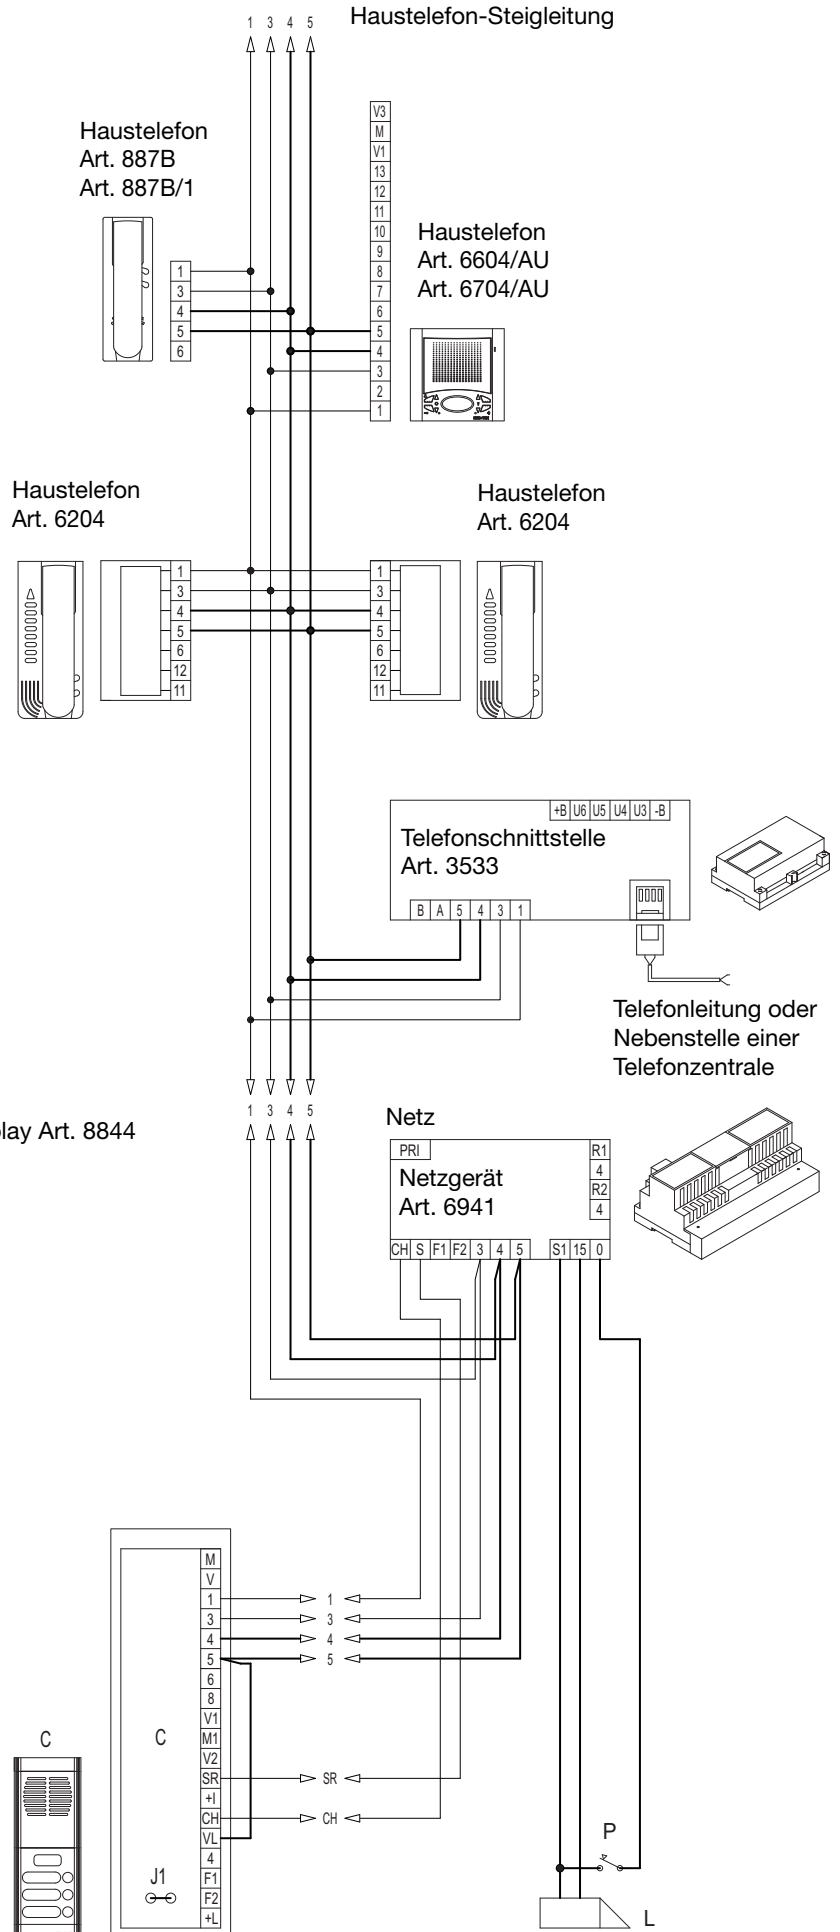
1 3 4 5

Haustelefon-Steigleitung

Haustelefon
Art. 887B
Art. 887B/1

1
3
4
5
6

V3
M
V1
13
12
11
10
9
8
7
6
5
4
3
2
1

Haustelefon
Art. 6604/AU
Art. 6704/AU

Haustelefon
Art. 6204

Haustelefon
Art. 6204

1
3
4
5
6
12
11

1
3
4
5
6
12
11

+B U6 U5 U4 U3 -B

Telefonschnittstelle
Art. 3533

B A 5 4 3 1

Telefonleitung oder Nebenstelle einer Telefonzentrale

1 3 4 5

1 3 4 5

lay Art. 8844

Netz

PRI

R1
4
R2
4

Netzgerät
Art. 6941

CH S F1 F2 3 4 5 S1 15 0

M
V
1
3
4
5
6
8
V1
M1
V2
SR
+I
CH
VL
4
F1
F2
+L

1
3
4
5

SR
CH

C

C

J1

P

L